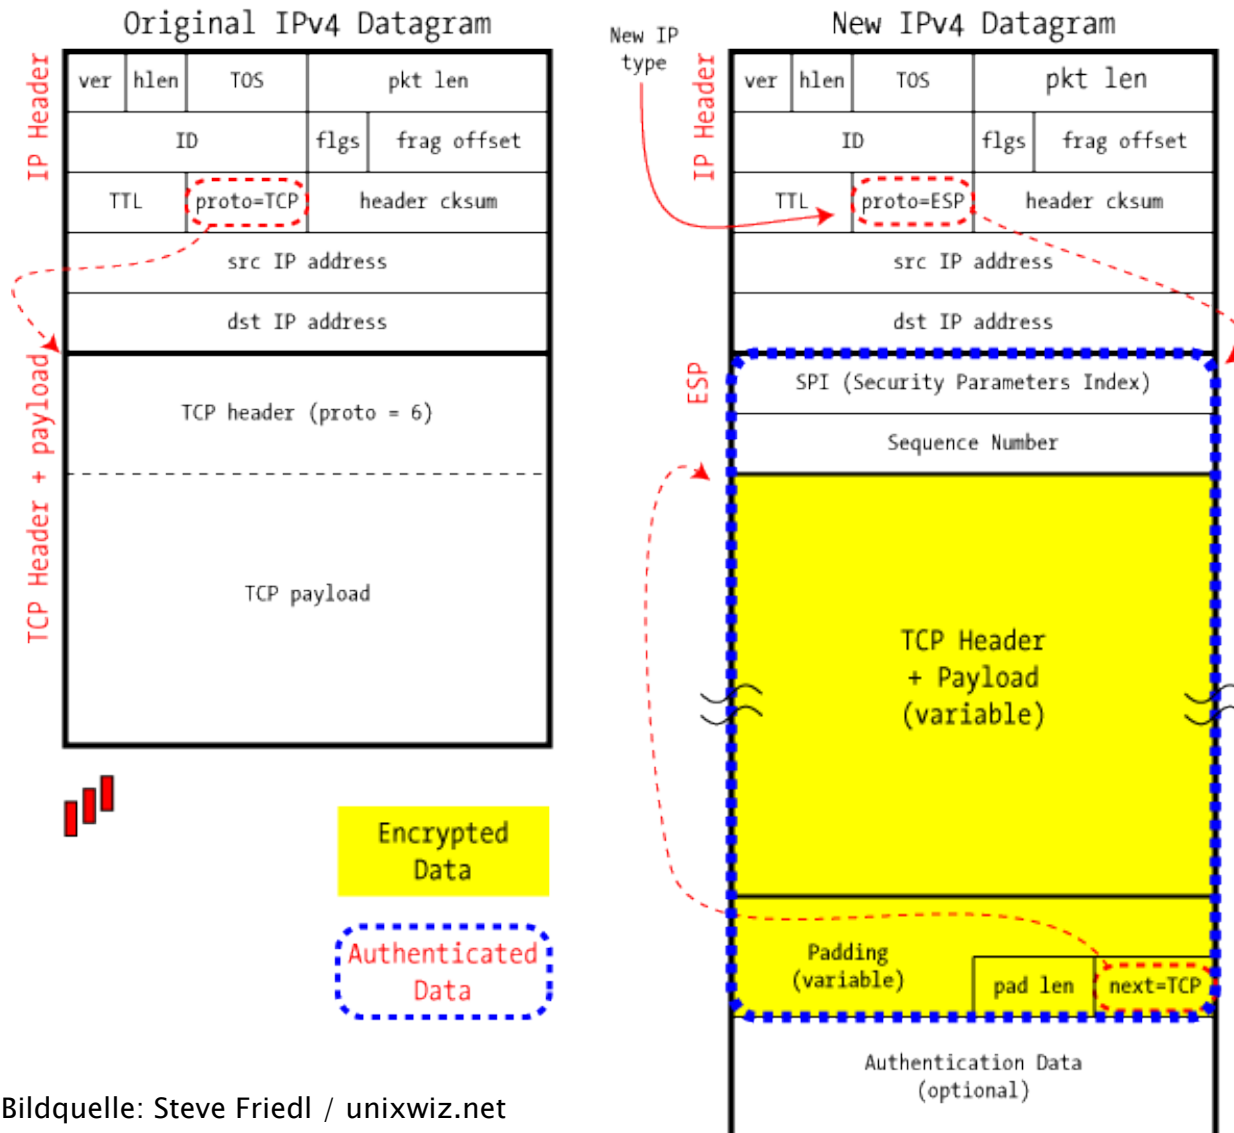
Original IPv4 Datagram

IP Header

| ver | hlen | TOS | pkt len |
|---|---|---|---|
| ID | | flgs | frag offset |
| TTL | proto=TCP | header cksum | |
| src IP address | | | |
| dst IP address | | | |

TCP Header + payload

TCP header (proto = 6)

TCP payload

Encrypted Data

Authenticated Data

Bildquelle: Steve Friedl / unixwiz.net

New IP type

New IPv4 Datagram

IP Header

| ver | hlen | TOS | pkt len |
|---|---|---|---|
| ID | | flgs | frag offset |
| TTL | proto=ESP | header cksum | |
| src IP address | | | |
| dst IP address | | | |

ESP

SPI (Security Parameters Index)

Sequence Number

TCP Header + Payload (variable)

Padding (variable)

pad len

next=TCP

Authentication Data (optional)